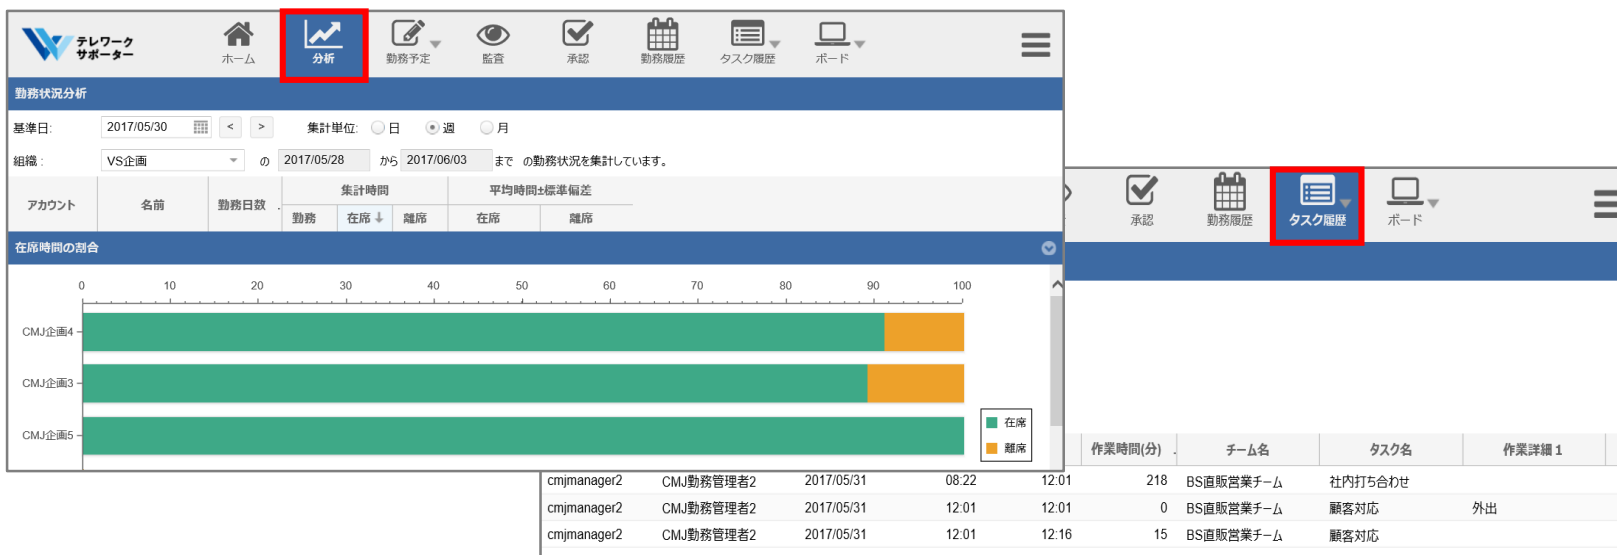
テレワーク
サポーター

ホーム
分析
勤務予定
監査
承認
勤務履歴
タスク履歴
ボード

勤務状況分析

基準日: 2017/05/30 < > 集計単位: 日 週 月

組織: VS企画 の 2017/05/28 から 2017/06/03 まで の勤務状況を集計しています。

| アカウント | 名前 | 勤務日数 | 集計時間 勤務 | 集計時間 在席 ↓ | 集計時間 離席 | 平均時間±標準偏差 在席 | 平均時間±標準偏差 離席 |
|---|---|---|---|---|---|---|---|

在席時間の割合

0 10 20 30 40 50 60 70 80 90 100

CMJ企画4
CMJ企画3
CMJ企画5

在席
離席

承認
勤務履歴
タスク履歴
ボード

| | | | | | 作業時間(分) | チーム名 | タスク名 | 作業詳細1 |
|---|---|---|---|---|---|---|---|---|
| cmjmanager2 | CMJ勤務管理者2 | 2017/05/31 | 08:22 | 12:01 | 218 | BS直販営業チーム | 社内打ち合わせ | |
| cmjmanager2 | CMJ勤務管理者2 | 2017/05/31 | 12:01 | 12:01 | 0 | BS直販営業チーム | 顧客対応 | 外出 |
| cmjmanager2 | CMJ勤務管理者2 | 2017/05/31 | 12:01 | 12:16 | 15 | BS直販営業チーム | 顧客対応 | |